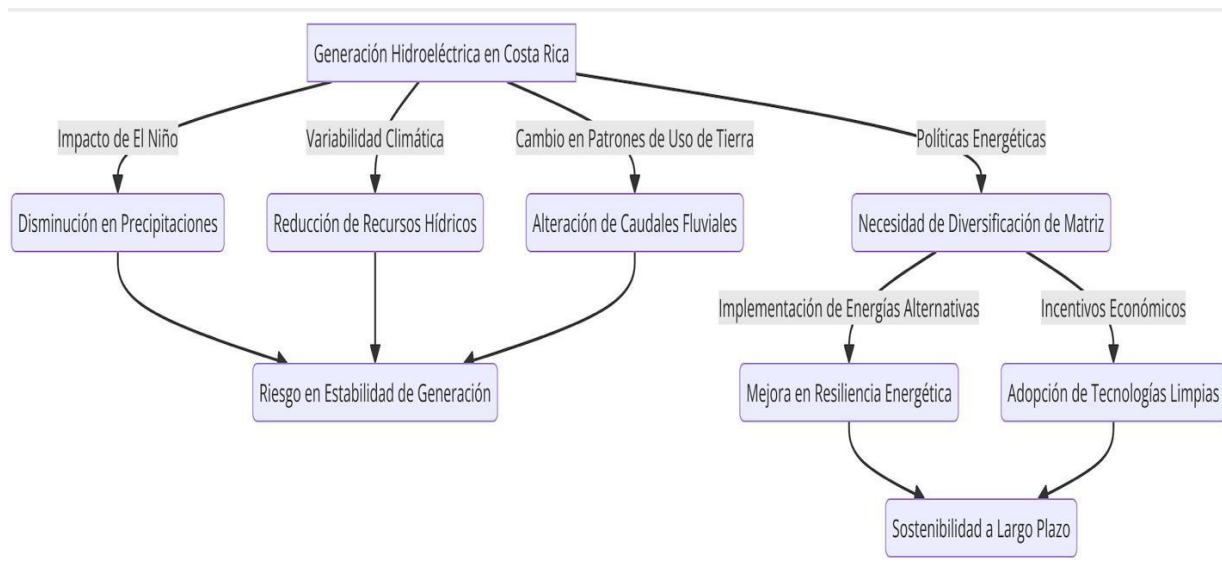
Generación Hidroeléctrica en Costa Rica

Impacto de El Niño

Variabilidad Climática

Cambio en Patrones de Uso de Tierra

Políticas Energéticas

Disminución en Precipitaciones

Reducción de Recursos Hídricos

Alteración de Caudales Fluviales

Necesidad de Diversificación de Matriz

Implementación de Energías Alternativas

Incentivos Económicos

Riesgo en Estabilidad de Generación

Mejora en Resiliencia Energética

Adopción de Tecnologías Limpias

Sostenibilidad a Largo Plazo